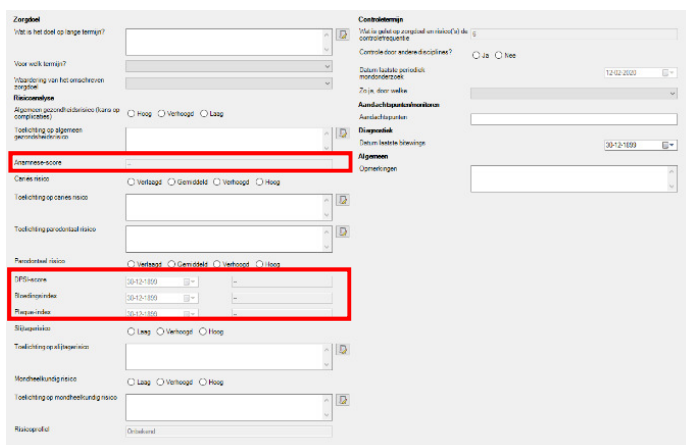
Zorgdoel

Wat is het doel op lange termijn?

Voor welk termijn?

Waardering van het omschreven zorgdoel

Risicoanalyse

Algemeen gezondheidsrisico (kans op complicaties) ◯ Hoog ◯ Verhoogd ◯ Laag

Toelichting op algemeen gezondheidsrisico

Anamnese-score

Cariës risico ◯ Verlaagd ◯ Gemiddeld ◯ Verhoogd ◯ Hoog

Toelichting op cariës risico

Toelichting parodontaal risico

Parodontaal risico ◯ Verlaagd ◯ Gemiddeld ◯ Verhoogd ◯ Hoog

DPSI-score 30-12-1899

Bloedingsindex 30-12-1899

Plaque-index 30-12-1899

Slijtagerisico ◯ Laag ◯ Verhoogd ◯ Hoog

Toelichting op slijtagerisico

Mondheelkundig risico ◯ Laag ◯ Verhoogd ◯ Hoog

Toelichting op mondheelkundig risico

Risicoprofiel Onbekend

Controletermijn

Wat is gelet op zorgdoel en risico('s) de controlefrequentie

Controle door andere disciplines? ◯ Ja ◯ Nee

Datum laatste periodiek mondonderzoek 12-02-2020

Zo ja, door welke

Aandachtspunten/monitoren

Aandachtspunten

Diagnostiek

Datum laatste bitewings 30-12-1899

Algemeen

Opmerkingen